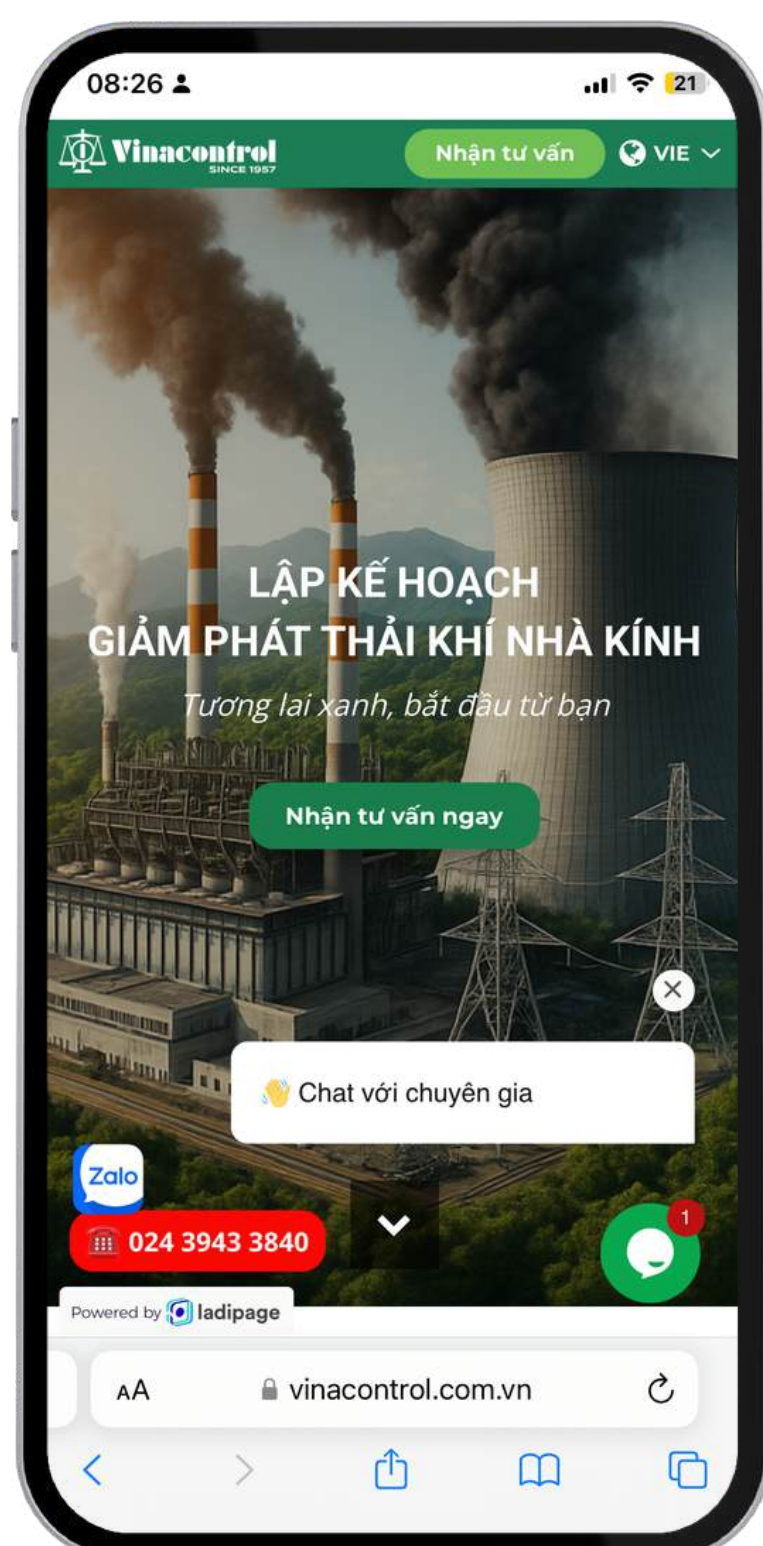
08:26

21

Vinacontrol
SINCE 1957

Nhận tư vấn

VIE

LẬP KẾ HOẠCH
GIẢM PHÁT THẢI KHÍ NHÀ KÍNH

Tương lai xanh, bắt đầu từ bạn

Nhận tư vấn ngay

Chat với chuyên gia

Zalo

024 3943 3840

1

Powered by ladipage

AA vinacontrol.com.vn